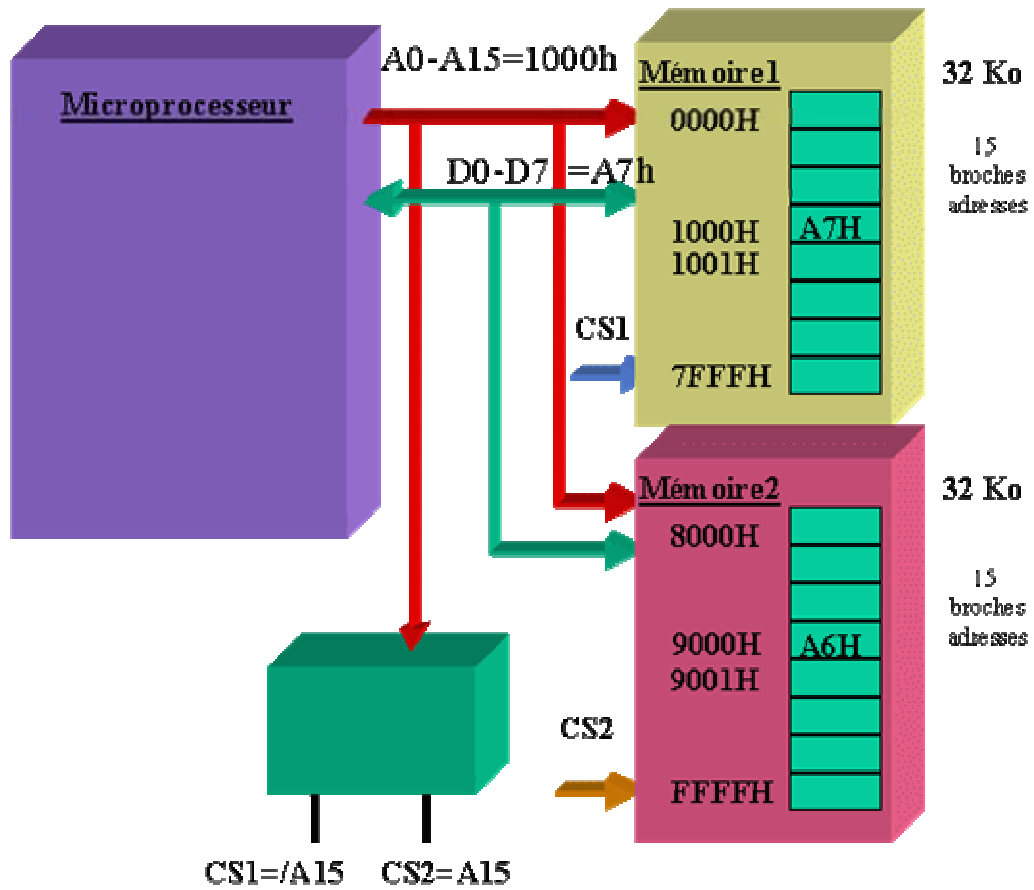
Microprocesseur

A0-A15=1000h

D0-D7 =A7h

Mémoire1

0000H

1000H A7H

1001H

7FFFH

CS1

32 Ko

15 broches adresses

Mémoire2

8000H

9000H A6H

9001H

FFFFH

CS2

32 Ko

15 broches adresses

CS1=/A15 CS2=A15